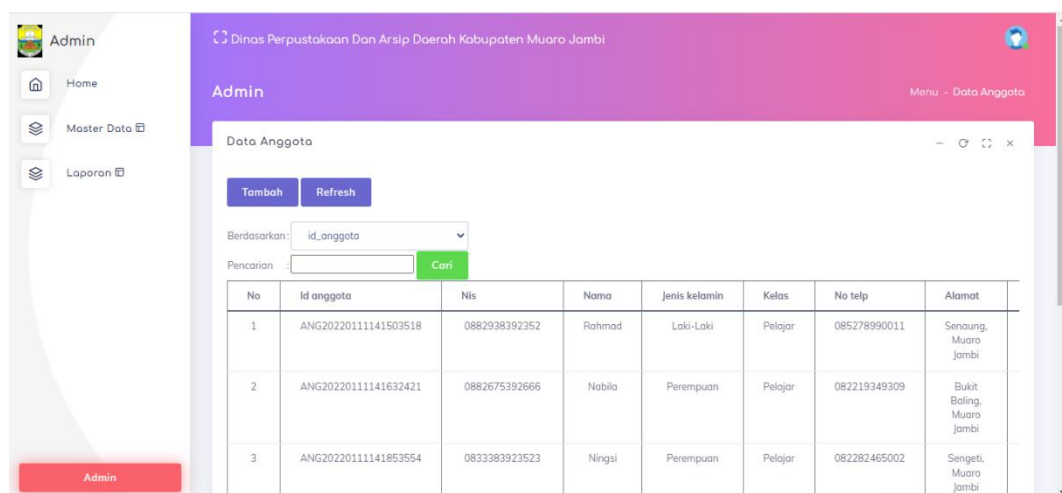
Admin

Home

Master Data

Laporan

Admin

Dinas Perpustakaan Dan Arsip Daerah Kabupaten Muaro Jambi

Admin

Menu - Data Anggota

Data Anggota

Tambah Refresh

Berdasarkan: id_anggota

Pencarian : Cari

| No | Id anggota | Nis | Nama | Jenis kelamin | Kelas | No telp | Alamat |
|---|---|---|---|---|---|---|---|
| 1 | ANG20220111141503518 | 0882938392352 | Rahmad | Laki-Laki | Pelajar | 085278990011 | Senaung, Muaro Jambi |
| 2 | ANG20220111141632421 | 0882675392666 | Nabila | Perempuan | Pelajar | 082219349309 | Bukit Baling, Muaro Jambi |
| 3 | ANG20220111141853554 | 0833383923523 | Ningsi | Perempuan | Pelajar | 082282465002 | Sengeti, Muaro Jambi |